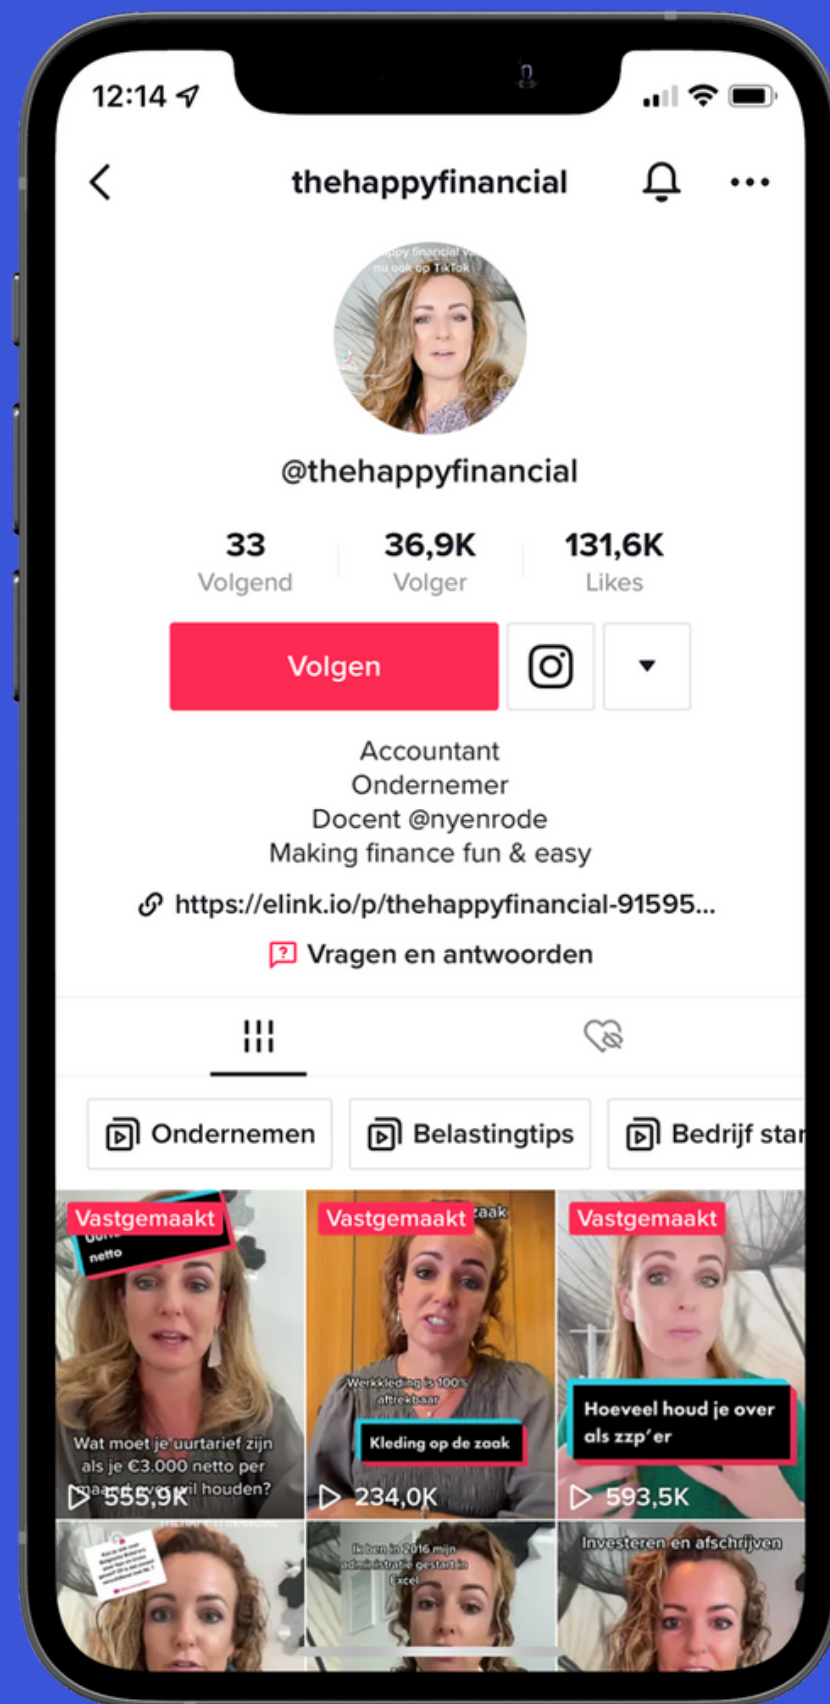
12:14

thehappyfinancial

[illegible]ppy financial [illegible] nu ook op TikTok

@thehappyfinancial

33 Volgend
36,9K Volger
131,6K Likes

Volgen

Accountant
Ondernemer
Docent @nyenrode
Making finance fun & easy

https://elink.io/p/thehappyfinancial-91595...

Vragen en antwoorden

Ondernemen
Belastingtips
Bedrijf star

Vastgemaakt
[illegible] netto
Wat moet je uurtarief zijn als je €3.000 netto per maand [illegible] wil houden?
555,9K

Vastgemaakt
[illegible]aak
Werkkleding is 100% aftrekbaar
Kleding op de zaak
234,0K

Vastgemaakt
Hoeveel houd je over als zzp'er
593,5K

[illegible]

Ik ben in 2016 mijn administratie gestart in Excel

Investeren en afschrijven